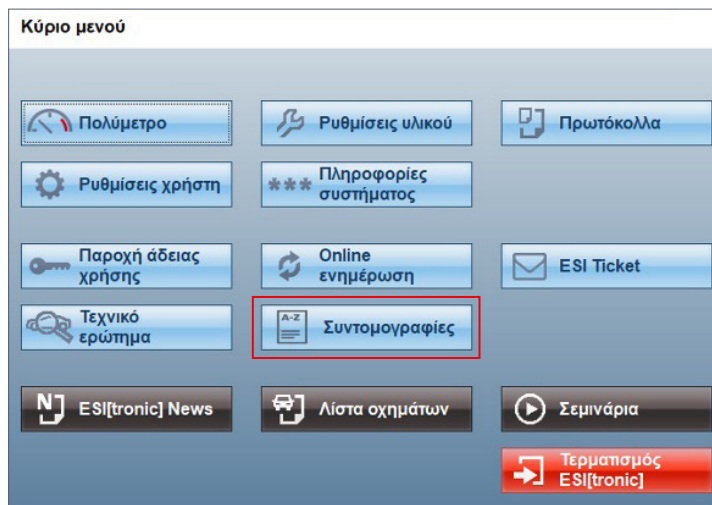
Κύριο μενού

Πολύμετρο

Ρυθμίσεις υλικού

Πρωτόκολλα

Ρυθμίσεις χρήστη

Πληροφορίες συστήματος

Παροχή άδειας χρήσης

Online ενημέρωση

ESI Ticket

Τεχνικό ερώτημα

A-Z

Συντομογραφίες

ESI[tronic] News

Λίστα οχημάτων

Σεμινάρια

Τερματισμός ESI[tronic]